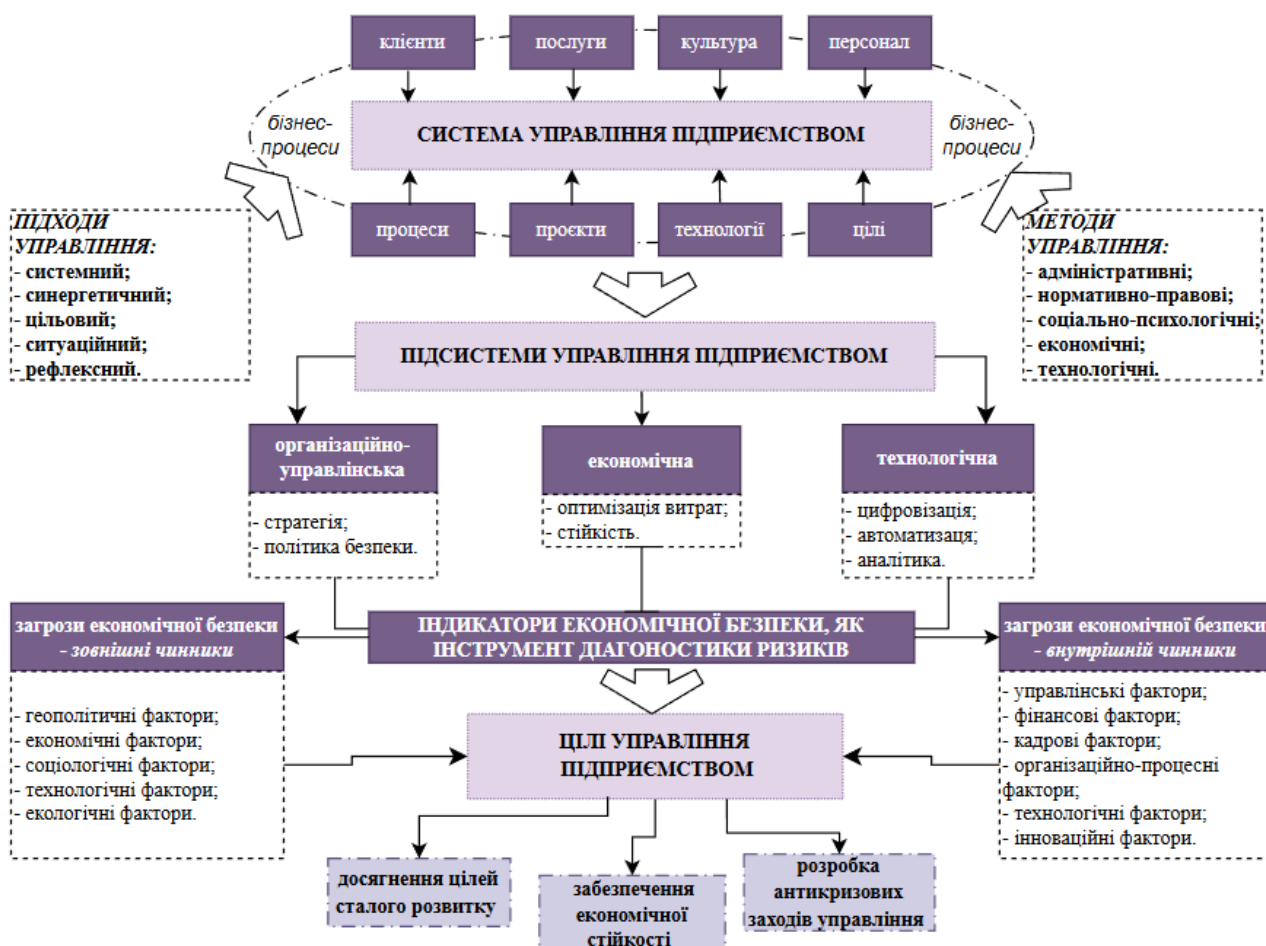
клієнти

послуги

культура

персонал

бізнес-процеси

СИСТЕМА УПРАВЛІННЯ ПІДПРИЄМСТВОМ

бізнес-процеси

процеси

проєкти

технології

цілі

ПІДХОДИ УПРАВЛІННЯ:
- системний;
- синергетичний;
- цільовий;
- ситуаційний;
- рефлексний.

МЕТОДИ УПРАВЛІННЯ:
- адміністративні;
- нормативно-правові;
- соціально-психологічні;
- економічні;
- технологічні.

ПІДСИСТЕМИ УПРАВЛІННЯ ПІДПРИЄМСТВОМ

організаційно-управлінська

- стратегія;
- політика безпеки.

економічна

- оптимізація витрат;
- стійкість.

технологічна

- цифровізація;
- автоматизаця;
- аналітика.

загрози економічної безпеки - зовнішні чинники

ІНДИКАТОРИ ЕКОНОМІЧНОЇ БЕЗПЕКИ, ЯК ІНСТРУМЕНТ ДІАГОНОСТИКИ РИЗИКІВ

загрози економічної безпеки - внутрішній чинники

- геополітичні фактори;
- економічні фактори;
- соціологічні фактори;
- технологічні фактори;
- екологічні фактори.

ЦІЛІ УПРАВЛІННЯ ПІДПРИЄМСТВОМ

- управлінські фактори;
- фінансові фактори;
- кадрові фактори;
- організаційно-процесні фактори;
- технологічні фактори;
- інноваційні фактори.

досягнення цілей сталого розвитку

забезпечення економічної стійкості

розробка антикризових заходів управління